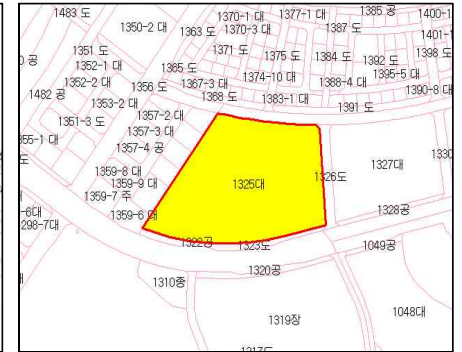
1483 도
1350-2 대
1370-1 대
1377-1 대
1385 공
1400-1
1363 도
1370-3 대
1387 도
1401-1
1351 도
1371 도
1398 도
0 공
1352-1 대
1375 도
1384 도
1392 도
1385 도
1352-2 대
1374-10 대
1395-5 대
1482 공
1356 도
1367-3 대
1388-4 대
1390-8 대
1353-2 대
1368 도
1383-1 대
1391 도
1351-3 도
1357-2 대
1357-3 대
355-1 대
1357-4 공
1327대
1330
1325대
1326도
1359-8 대
1359-9 대
1359-7 주
1328공
-6대
1359-6 대
298-7대
1322공
1323도
1049공
1320공
1310종
1048대
1319장
1317도